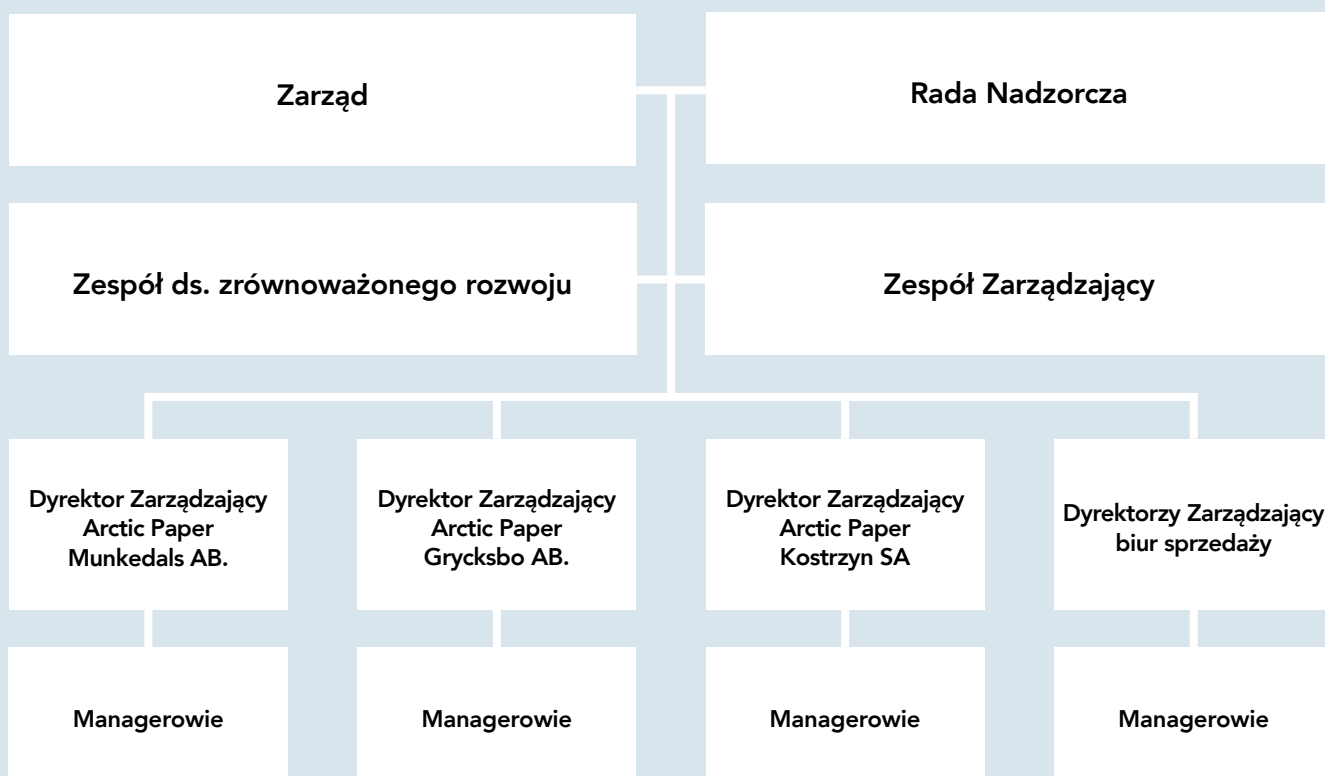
Zarząd

Rada Nadzorcza

Zespół ds. zrównoważonego rozwoju

Zespół Zarządzający

Dyrektor Zarządzający Arctic Paper Munkedals AB.

Dyrektor Zarządzający Arctic Paper Grycksbo AB.

Dyrektor Zarządzający Arctic Paper Kostrzyn SA

Dyrektorzy Zarządzający biur sprzedaży

Managerowie

Managerowie

Managerowie

Managerowie